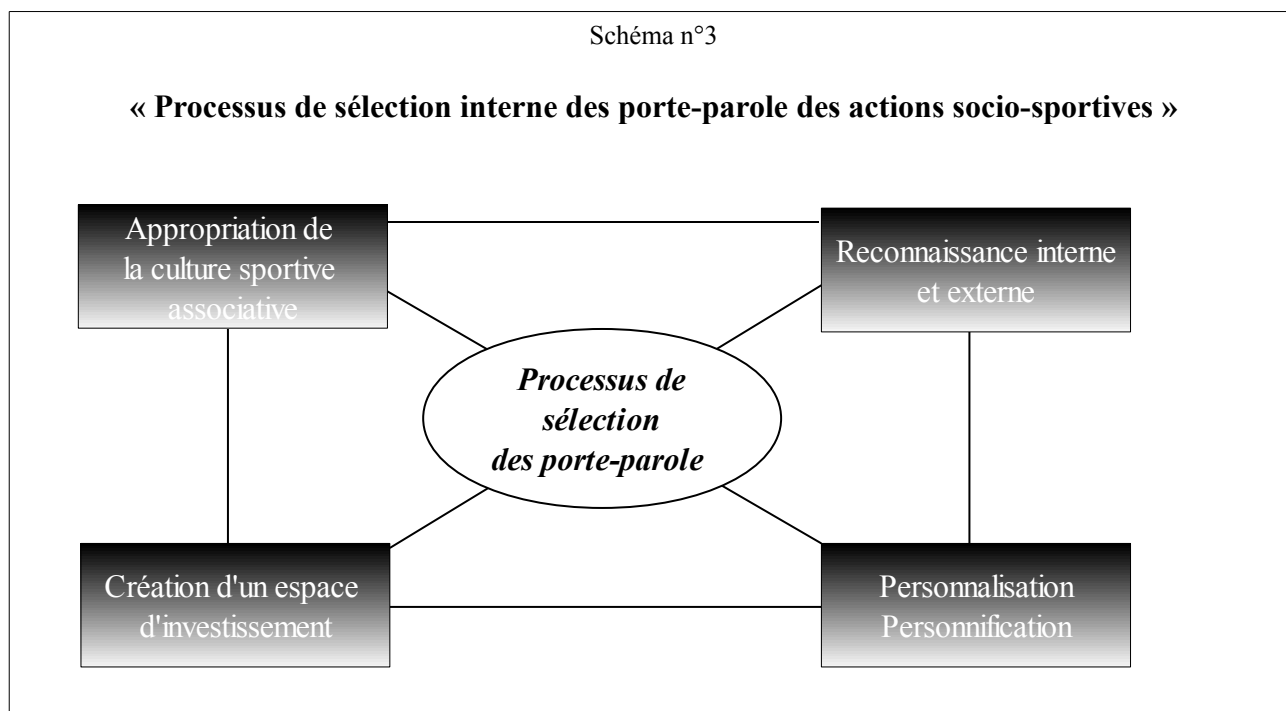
Schéma n°3

« Processus de sélection interne des porte-parole des actions socio-sportives »

Appropriation de la culture sportive associative

Reconnaissance interne et externe

Processus de sélection des porte-parole

Création d'un espace d'investissement

Personnalisation Personnification